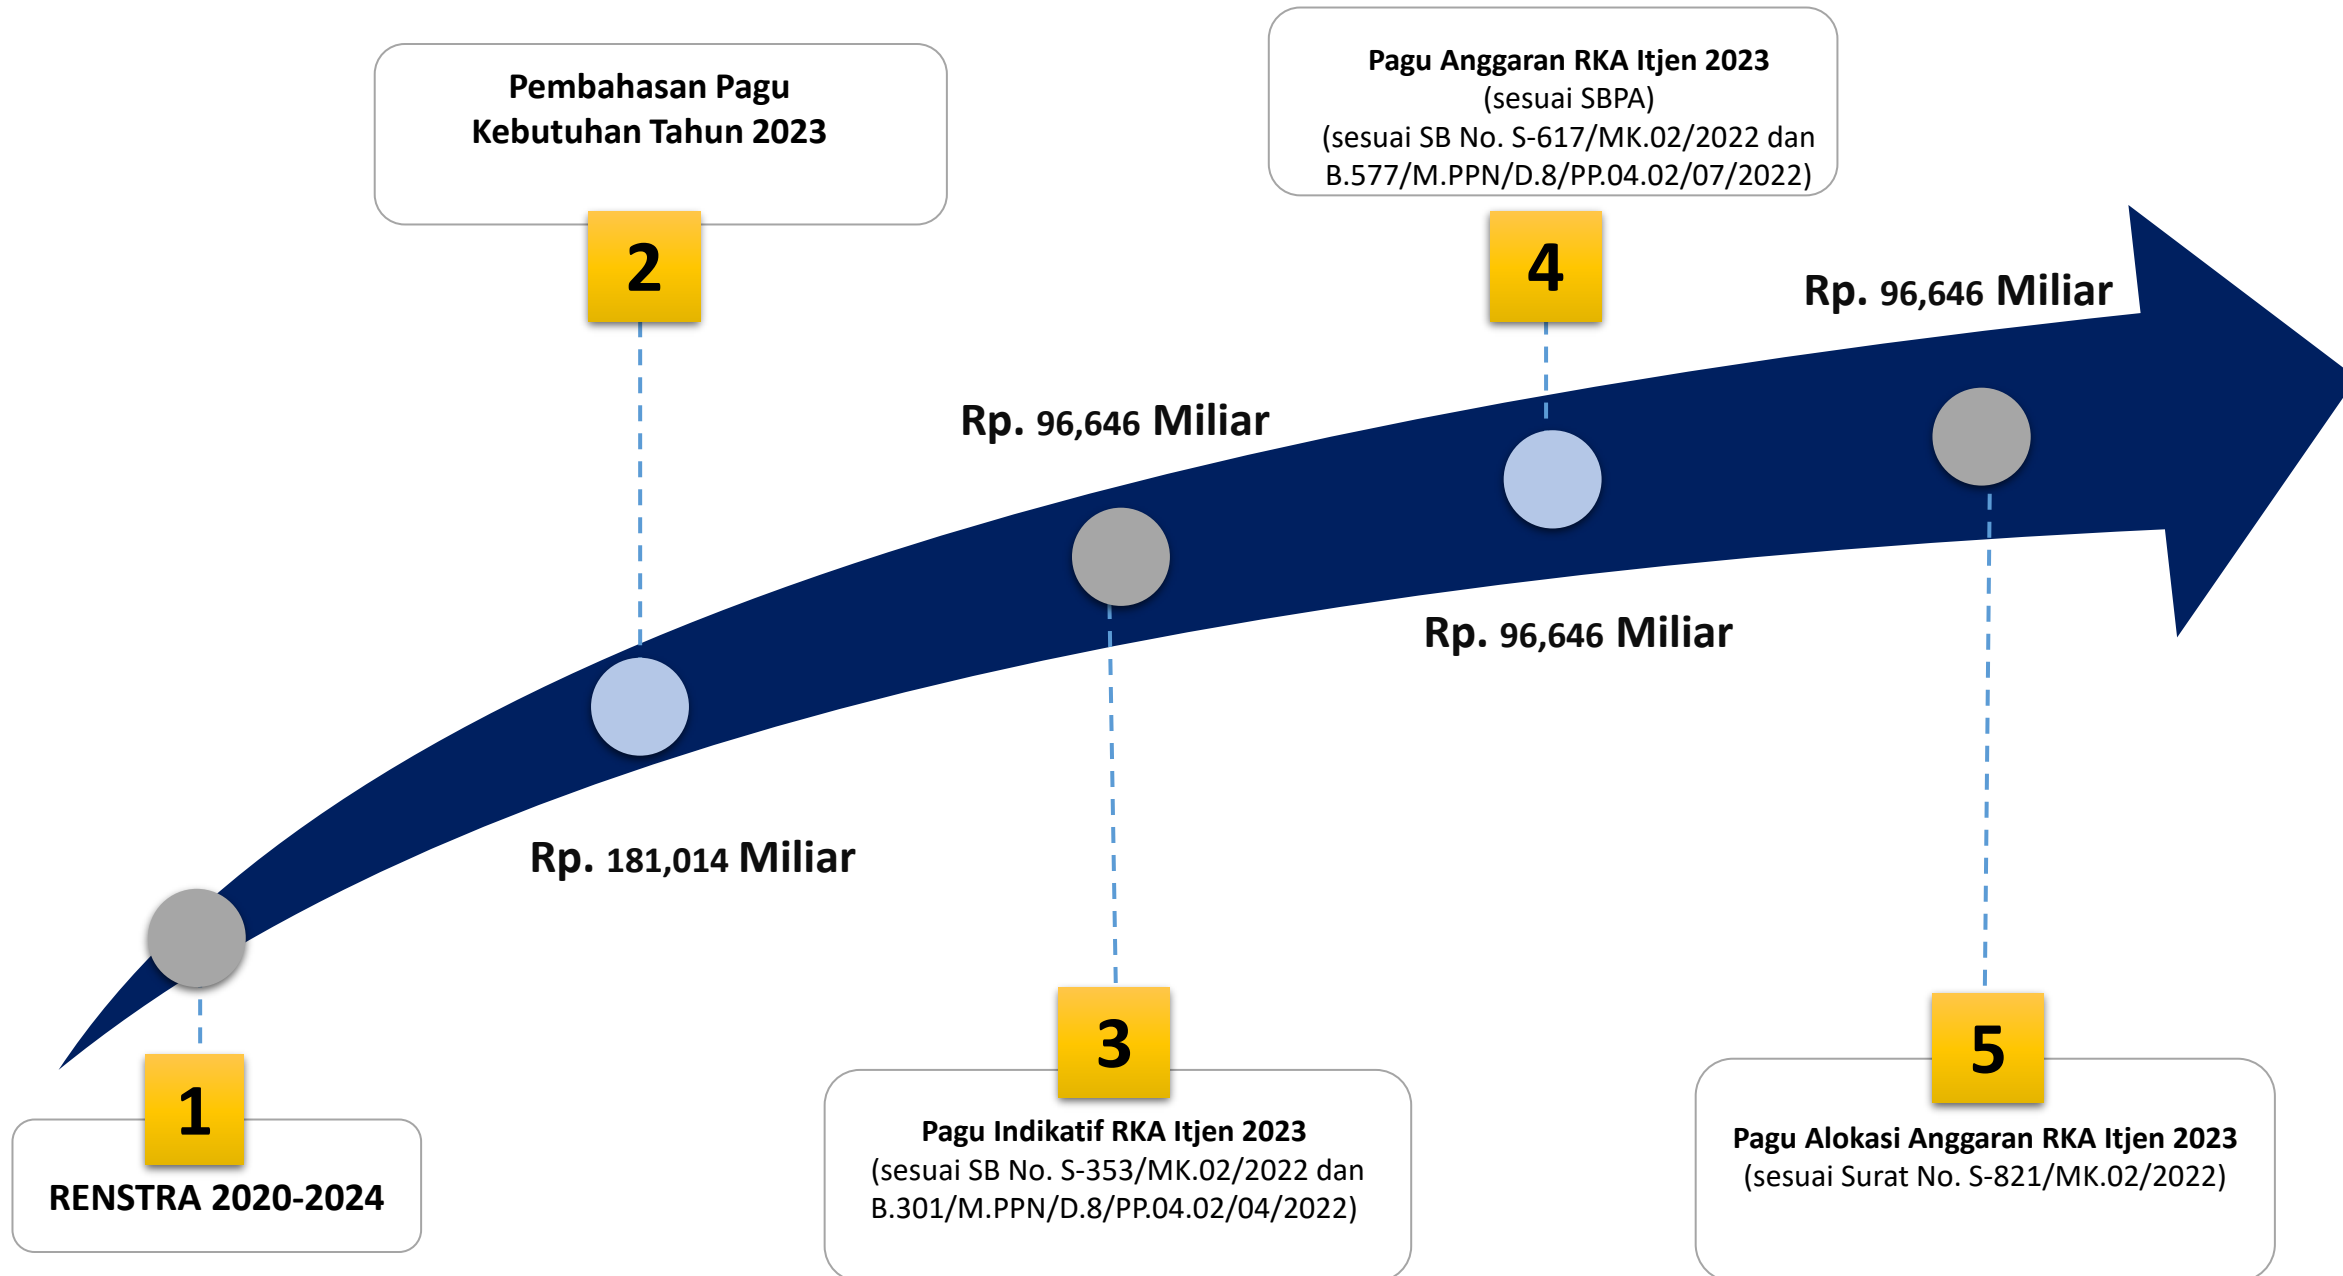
Pembahasan Pagu Kebutuhan Tahun 2023

2

Pagu Anggaran RKA Itjen 2023
(sesuai SBPA)
(sesuai SB No. S-617/MK.02/2022 dan B.577/M.PPN/D.8/PP.04.02/07/2022)

4

Rp. 96,646 Miliar

Rp. 96,646 Miliar

Rp. 96,646 Miliar

Rp. 181,014 Miliar

1

RENSTRA 2020-2024

3

Pagu Indikatif RKA Itjen 2023
(sesuai SB No. S-353/MK.02/2022 dan B.301/M.PPN/D.8/PP.04.02/04/2022)

5

Pagu Alokasi Anggaran RKA Itjen 2023
(sesuai Surat No. S-821/MK.02/2022)